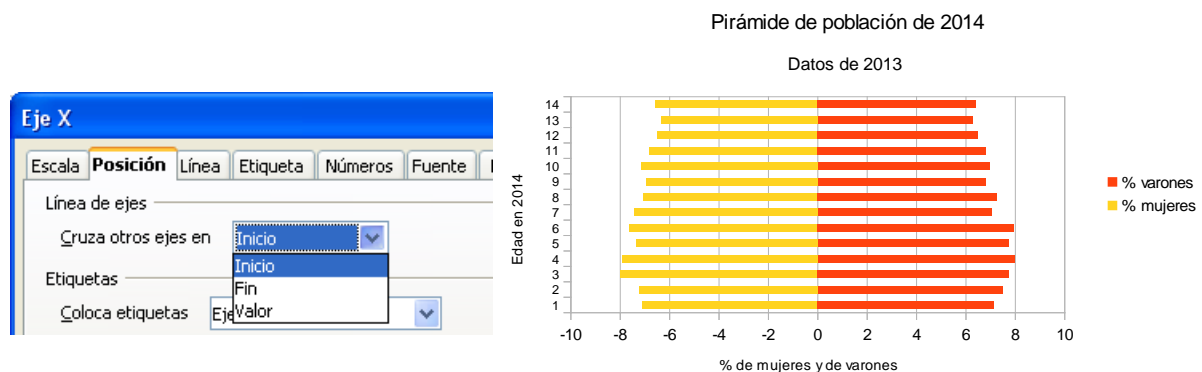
Eje X

Escala | Posición | Línea | Etiqueta | Números | Fuente

Línea de ejes

Cruza otros ejes en Inicio

Inicio
Fin
Valor

Etiquetas

Coloca etiquetas Eje

Pirámide de población de 2014

Datos de 2013

Edad en 2014

14
13
12
11
10
9
8
7
6
5
4
3
2
1

-10 -8 -6 -4 -2 0 2 4 6 8 10

% de mujeres y de varones

% varones
% mujeres